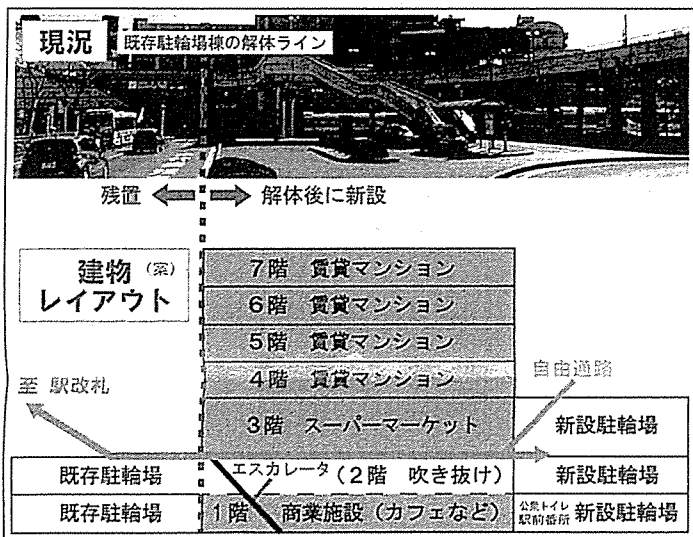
現況 既存駐輪場棟の解体ライン

残置 解体後に新設

建物（案）レイアウト

7階 賃貸マンション
6階 賃貸マンション
5階 賃貸マンション
4階 賃貸マンション
3階 スーパーマーケット

至 駅改札

自由通路

新設駐輪場

既存駐輪場
エスカレータ（2階 吹き抜け）
新設駐輪場

既存駐輪場
1階 商業施設（カフェなど）
公衆トイレ 駅前番所 新設駐輪場